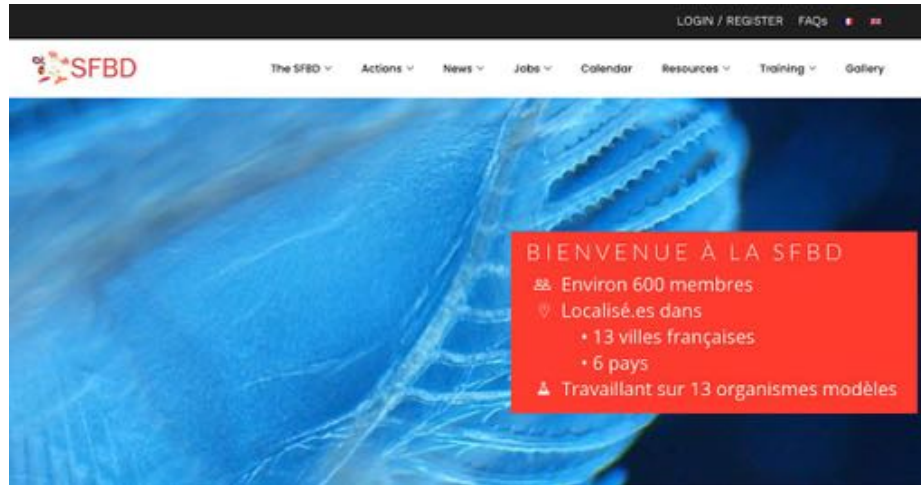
LOGIN / REGISTER FAQs

SFBD

The SFBD Actions News Jobs Calendar Resources Training Gallery

BIENVENUE À LA SFBD

Environ 600 membres

Localisé.es dans

• 13 villes françaises

• 6 pays

Travaillant sur 13 organismes modèles